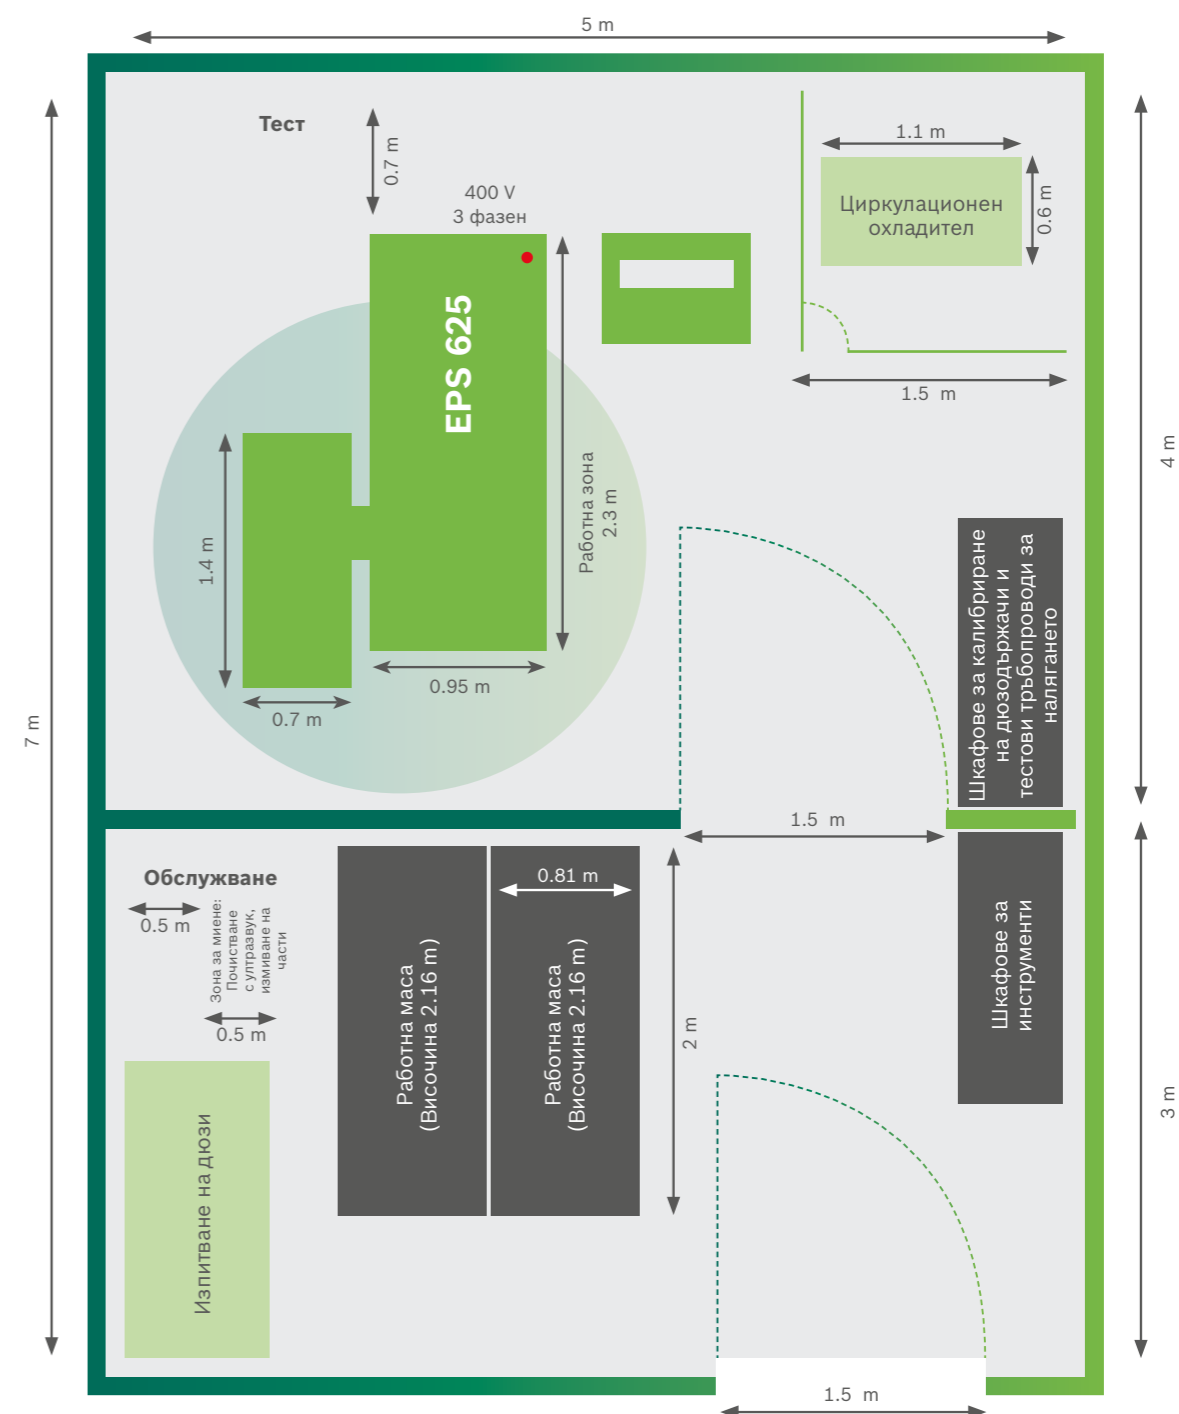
5 m

7 m

Тест

0.7 m

400 V
3 фазен

EPS 625

1.1 m

Циркулационен охладител

0.6 m

1.5 m

4 m

1.4 m

Работна зона
2.3 m

0.95 m

0.7 m

Шкафове за калибриране на дюзодържачи и тестови тръбопроводи за налягането

1.5 m

Обслужване

0.5 m

Зона за миене: Почистване с ултразвук, измиване на части

0.5 m

Работна маса
(Височина 2.16 m)

0.81 m

Работна маса
(Височина 2.16 m)

2 m

Шкафове за инструменти

3 m

Изпитване на дюзи

1.5 m